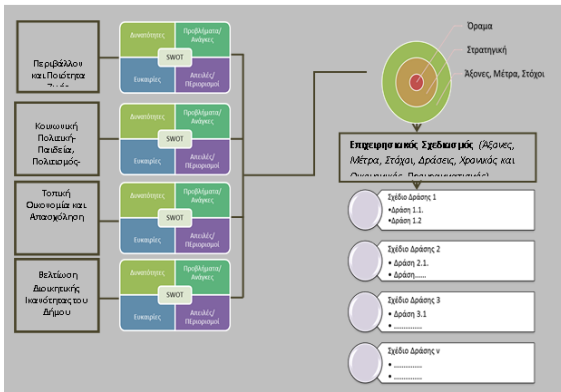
Περιβάλλον και Ποιότητα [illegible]

Δυνατότητες | Προβλήματα/ Ανάγκες
SWOT
Ευκαιρίες | Απειλές/ Περιορισμοί

Κοινωνική Πολιτική-Παιδεία, Πολιτισμός-

Δυνατότητες | Προβλήματα/ Ανάγκες
SWOT
Ευκαιρίες | Απειλές/ Περιορισμοί

Τοπική Οικονομία και Απασχόληση

Δυνατότητες | Προβλήματα/ Ανάγκες
SWOT
Ευκαιρίες | Απειλές/ Περιορισμοί

Βελτίωση Διοικητικής Ικανότητας του Δήμου

Δυνατότητες | Προβλήματα/ Ανάγκες
SWOT
Ευκαιρίες | Απειλές/ Περιορισμοί

Όραμα
Στρατηγική
Άξονες, Μέτρα, Στόχοι

Επιχειρησιακός Σχεδιασμός (Άξονες, Μέτρα, Στόχοι, Δράσεις, Χρονικός και Οικονομικός Προγραμματισμός)

Σχέδιο Δράσης 1
•Δράση 1.1.
•Δράση 1.2

Σχέδιο Δράσης 2
• Δράση 2.1.
• Δράση......

Σχέδιο Δράσης 3
• Δράση 3.1
• ..............

Σχέδιο Δράσης ν
• ..............
• ..............